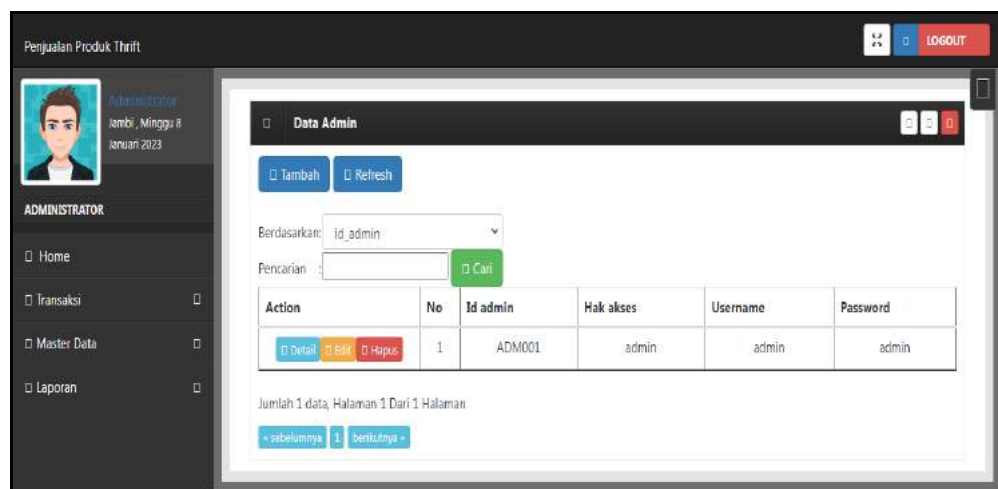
Penjualan Produk Thrift

LOGOUT

Administrator
Jambi , Minggu 8 Januari 2023

ADMINISTRATOR

Home

Transaksi

Master Data

Laporan

Data Admin

Tambah Refresh

Berdasarkan: id_admin

Pencarian :

Cari

| Action | No | Id admin | Hak akses | Username | Password |
|---|---|---|---|---|---|
| Detail Edit Hapus | 1 | ADM001 | admin | admin | admin |

Jumlah 1 data, Halaman 1 Dari 1 Halaman

« sebelumnya 1 berikutnya »